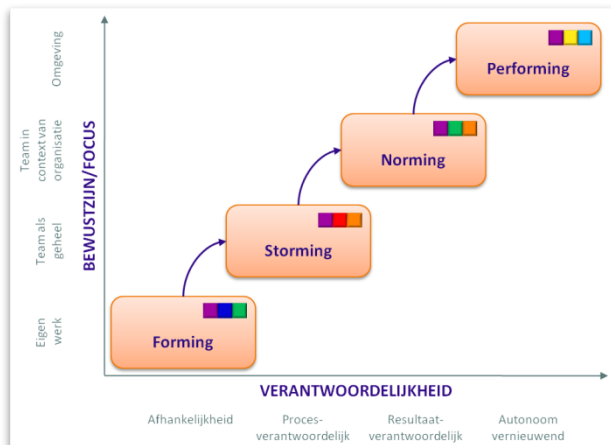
BEWUSTZIJN/FOCUS

Omgeving

Team in context van organisatie

Team als geheel

Eigen werk

Performing

Norming

Storming

Forming

VERANTWOORDELIJKHEID

Afhankelijkheid

Proces-verantwoordelijk

Resultaat-verantwoordelijk

Autonoom vernieuwend